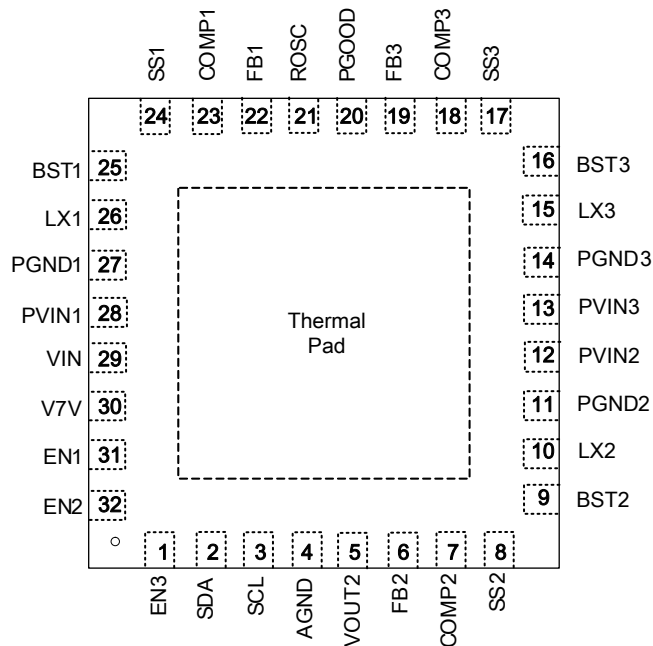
SS1 COMP1 FB1 ROSC PGOOD FB3 COMP3 SS3

24 23 22 21 20 19 18 17

BST1 25
LX1 26
PGND1 27
PVIN1 28
VIN 29
V7V 30
EN1 31
EN2 32

16 BST3
15 LX3
14 PGND3
13 PVIN3
12 PVIN2
11 PGND2
10 LX2
9 BST2

Thermal Pad

1 2 3 4 5 6 7 8

EN3 SDA SCL AGND VOUT2 FB2 COMP2 SS2